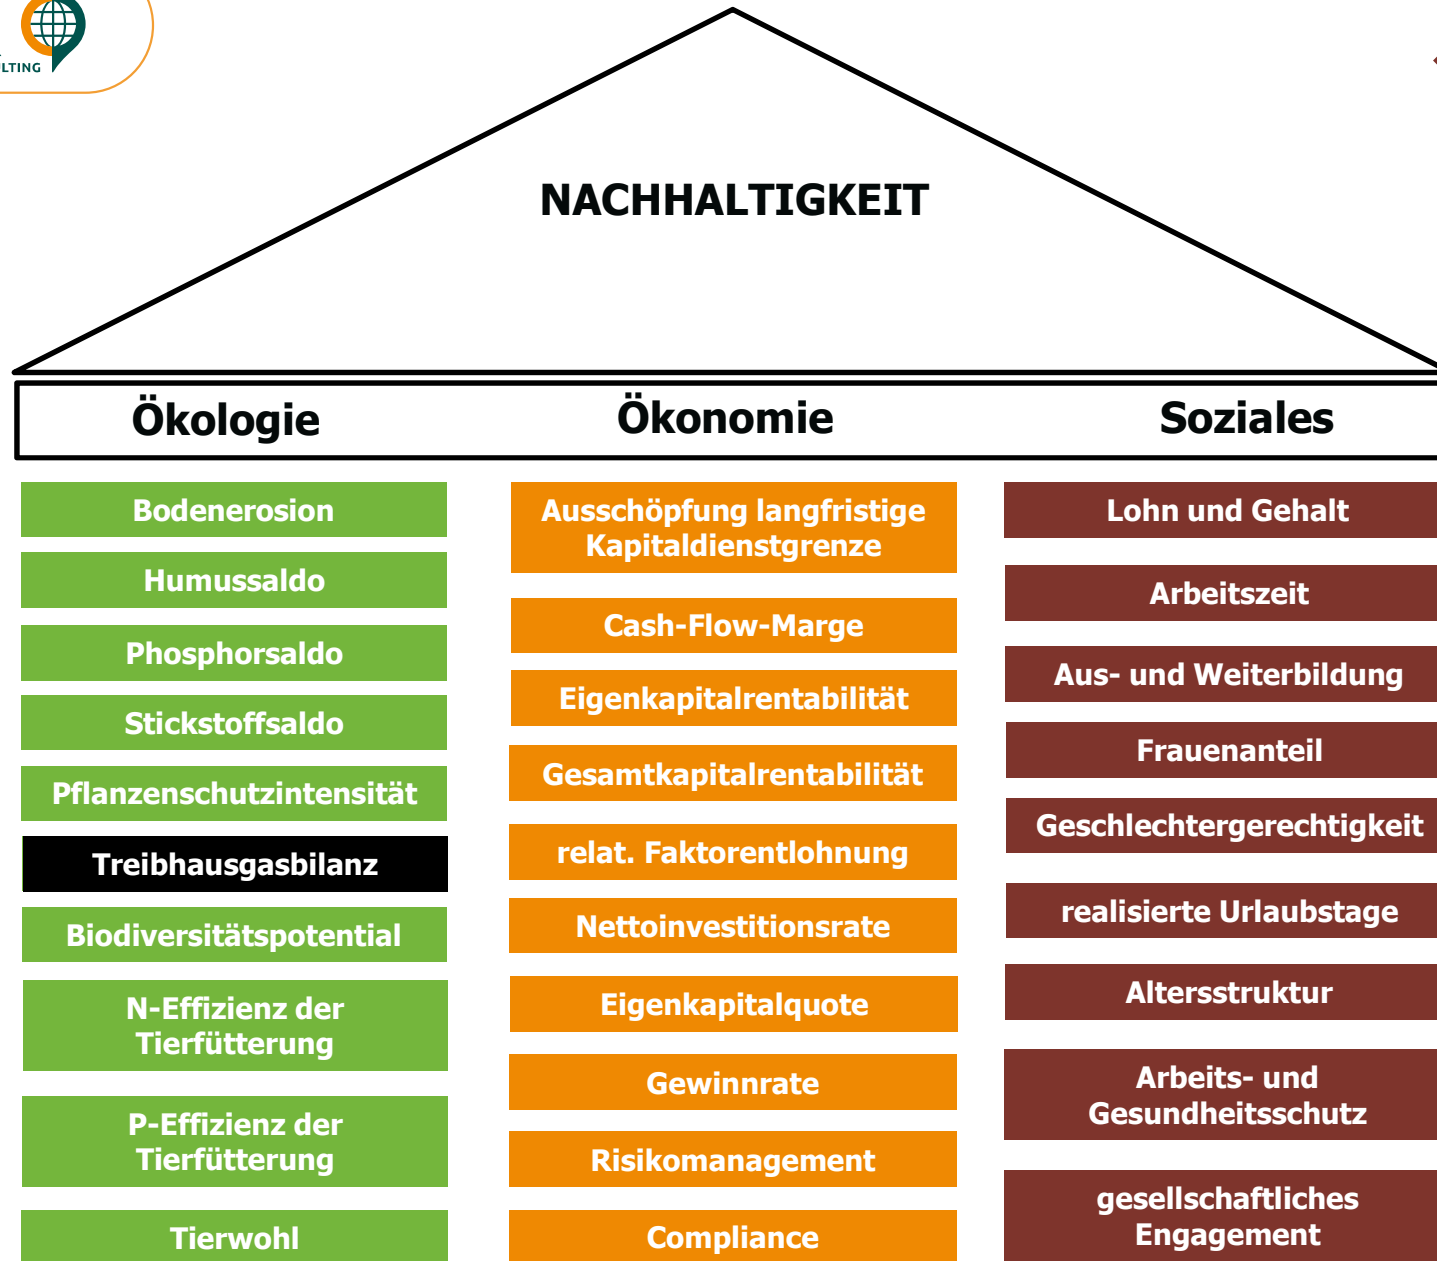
LTING

NACHHALTIGKEIT

Ökologie

Ökonomie

Soziales

Bodenerosion

Humussaldo

Phosphorsaldo

Stickstoffsaldo

Pflanzenschutzintensität

Treibhausgasbilanz

Biodiversitätspotential

N-Effizienz der Tierfütterung

P-Effizienz der Tierfütterung

Tierwohl

Ausschöpfung langfristige Kapitaldienstgrenze

Cash-Flow-Marge

Eigenkapitalrentabilität

Gesamtkapitalrentabilität

relat. Faktorentlohnung

Nettoinvestitionsrate

Eigenkapitalquote

Gewinnrate

Risikomanagement

Compliance

Lohn und Gehalt

Arbeitszeit

Aus- und Weiterbildung

Frauenanteil

Geschlechtergerechtigkeit

realisierte Urlaubstage

Altersstruktur

Arbeits- und Gesundheitsschutz

gesellschaftliches Engagement